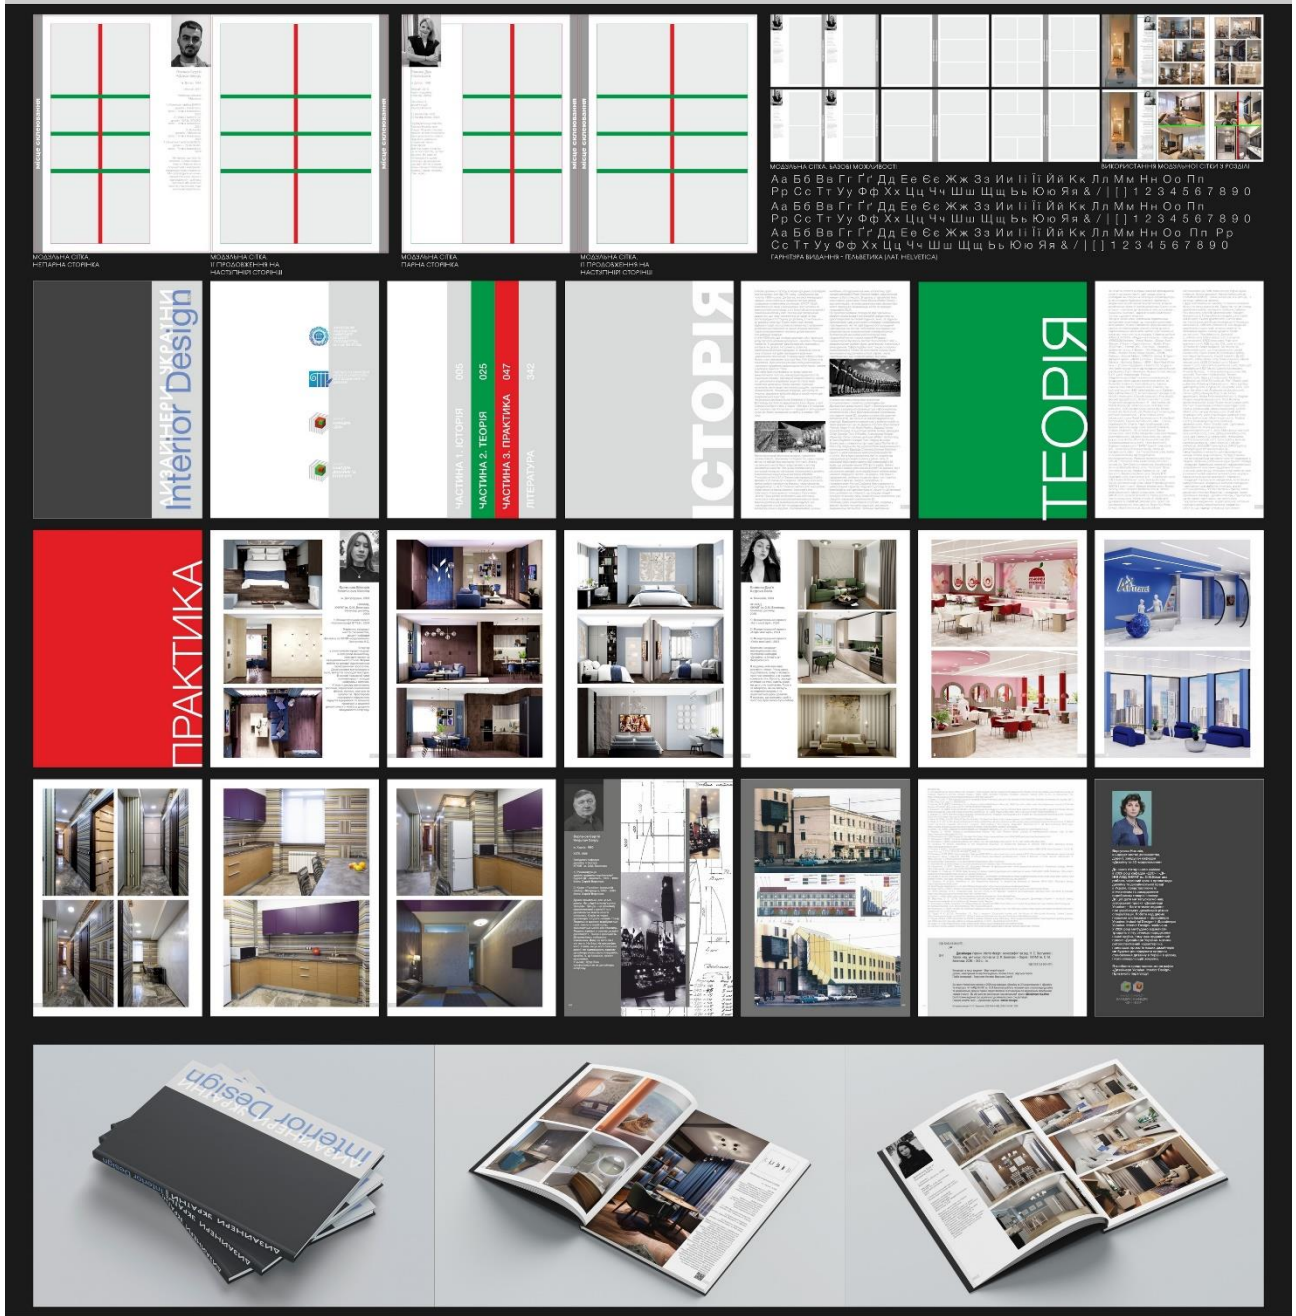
МІСЦЕ СКЛЕЮВАННЯ

МОДУЛЬНА СІТКА.
НЕПАРНА СТОРІНКА

МОДУЛЬНА СІТКА.
ІІ ПРОДОВЖЕННЯ НА
НАСТУПНІЙ СТОРІНЦІ

МІСЦЕ СКЛЕЮВАННЯ

МОДУЛЬНА СІТКА.
ПАРНА СТОРІНКА

МОДУЛЬНА СІТКА.
ІІ ПРОДОВЖЕННЯ НА
НАСТУПНІЙ СТОРІНЦІ

МОДУЛЬНА СІТКА. БАЗОВІ МОЖЛИВОСТІ

ВИКОРИСТАННЯ МОДУЛЬНОЇ СІТКИ З РОЗДІЛІ

Аа Бб Вв Гг Ґґ Дд Ее Єє Жж Зз Ии Іі Її Йй Кк Лл Мм Нн Оо Пп
Рр Сс Тт Уу Фф Хх Цц Чч Шш Щщ Ьь Юю Яя & / | [ ] 1 2 3 4 5 6 7 8 9 0
Аа Бб Вв Гг Ґґ Дд Ее Єє Жж Зз Ии Іі Її Йй Кк Лл Мм Нн Оо Пп
Рр Сс Тт Уу Фф Хх Цц Чч Шш Щщ Ьь Юю Яя & / | [ ] 1 2 3 4 5 6 7 8 9 0
Аа Бб Вв Гг Ґґ Дд Ее Єє Жж Зз Ии Іі Її Йй Кк Лл Мм Нн Оо Пп Рр
Сс Тт Уу Фф Хх Цц Чч Шш Щщ Ьь Юю Яя & / | [ ] 1 2 3 4 5 6 7 8 9 0
ГАРНІТУРА ВИДАННЯ - ГЕЛЬВЕТИКА (LAT. HELVETICA)

ДИЗАЙНЕРИ УКРАЇНИ
Interior Design

ЧАСТИНА 1. ІСТОРІЯ 005
ЧАСТИНА 2. ТЕОРІЯ 025
ЧАСТИНА 3. ПРАКТИКА 047
ЛІТЕРАТУРА 342

ІСТОРІЯ

ТЕОРІЯ

ПРАКТИКА

ДИЗАЙНЕРИ УКРАЇНИ
Interior Design